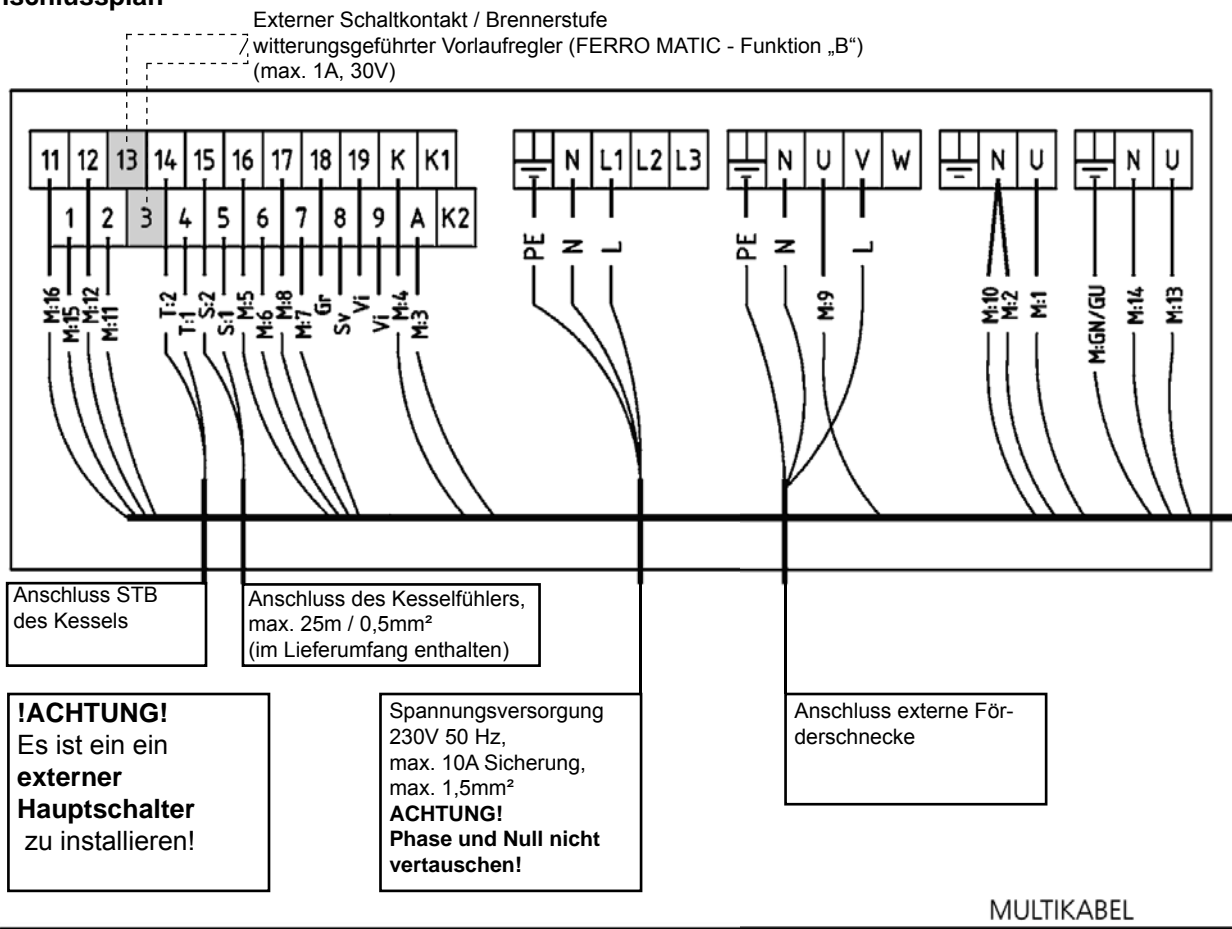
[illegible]schlussplan

Externer Schaltkontakt / Brennerstufe
witterungsgeführter Vorlaufregler (FERRO MATIC - Funktion „B“)
(max. 1A, 30V)

11 12 13 14 15 16 17 18 19 K K1
1 2 3 4 5 6 7 8 9 A K2

PE N L1 L2 L3

PE N U V W

N U

N U

M:16 M:15 M:12 M:11 T:2 T:1 S:2 S:1 M:5 M:6 M:8 M:7 Gr Sv Vi Vi M:4 M:3

PE N L

PE N M:9 L

M:10 M:2 M:1

M:GN/GU M:14 M:13

Anschluss STB des Kessels

Anschluss des Kesselfühlers, max. 25m / 0,5mm²
(im Lieferumfang enthalten)

**!ACHTUNG!**
Es ist ein ein **externer Hauptschalter** zu installieren!

Spannungsversorgung 230V 50 Hz, max. 10A Sicherung, max. 1,5mm²
**ACHTUNG!**
**Phase und Null nicht vertauschen!**

Anschluss externe Förderschnecke

MULTIKABEL